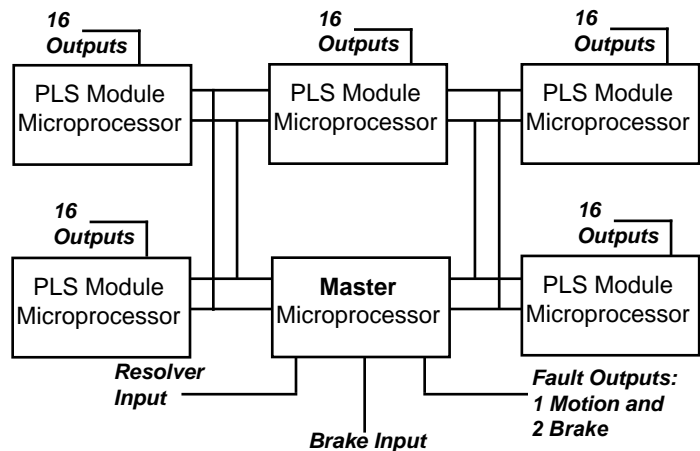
16 Outputs

PLS Module Microprocessor

16 Outputs

PLS Module Microprocessor

16 Outputs

PLS Module Microprocessor

16 Outputs

PLS Module Microprocessor

**Master** Microprocessor

16 Outputs

PLS Module Microprocessor

Resolver Input

Fault Outputs: 1 Motion and 2 Brake

Brake Input